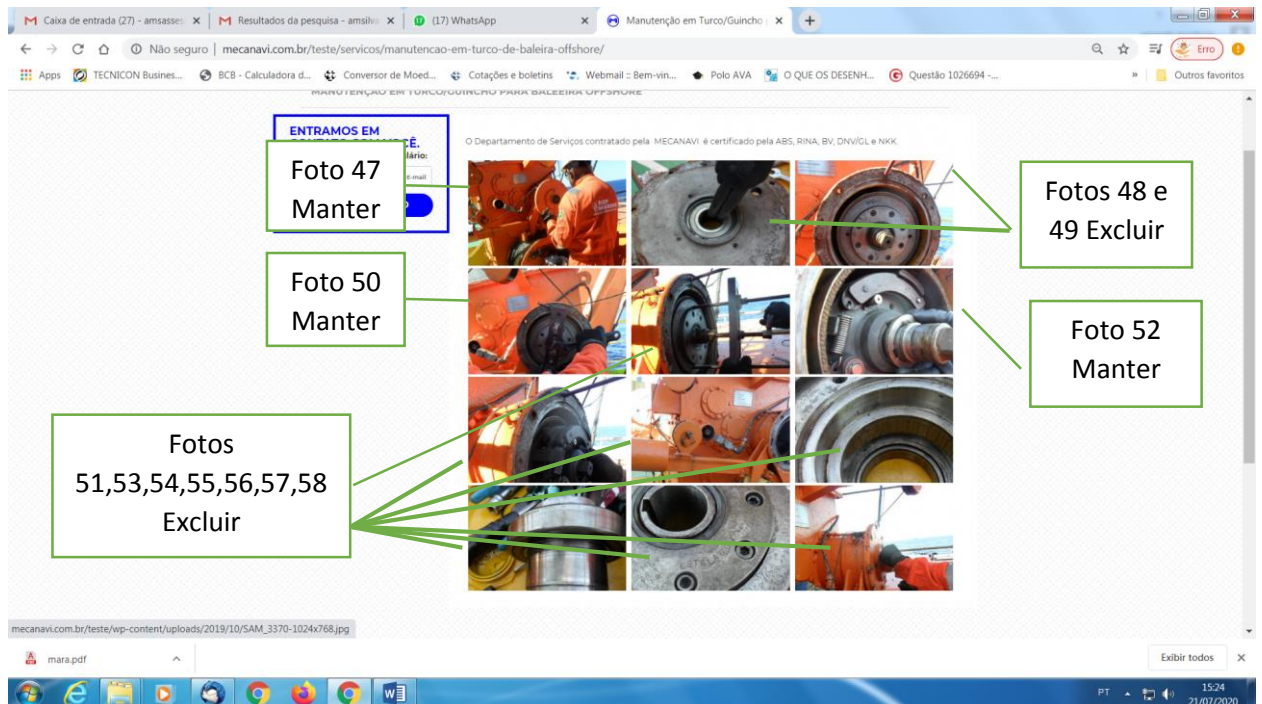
M Caixa de entrada (27) - amsasse ×
M Resultados da pesquisa - amsilv ×
(17) WhatsApp ×
Manutenção em Turco/Guincho ×
+

Não seguro | mecanavi.com.br/teste/servicos/manutencao-em-turco-de-baleira-offshore/

Erro

Apps TECNICON Busines... BCB - Calculadora d... Conversor de Moed... Cotações e boletins Webmail :: Bem-vin... Polo AVA O QUE OS DESENH... Questão 1026694 - ... » Outros favoritos

MANUTENÇÃO EM TURCO/GUINCHO PARA BALEEIRA OFFSHORE

ENTRAMOS EM
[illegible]
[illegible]ário:
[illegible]-mail

O Departamento de Serviços contratado pela MECANAVI é certificado pela ABS, RINA, BV, DNV/GL e NKK.

Foto 47 Manter

Fotos 48 e 49 Excluir

Foto 50 Manter

Foto 52 Manter

Fotos 51,53,54,55,56,57,58 Excluir

mecanavi.com.br/teste/wp-content/uploads/2019/10/SAM_3370-1024x768.jpg

mara.pdf

Exibir todos

PT 15:24 21/07/2020